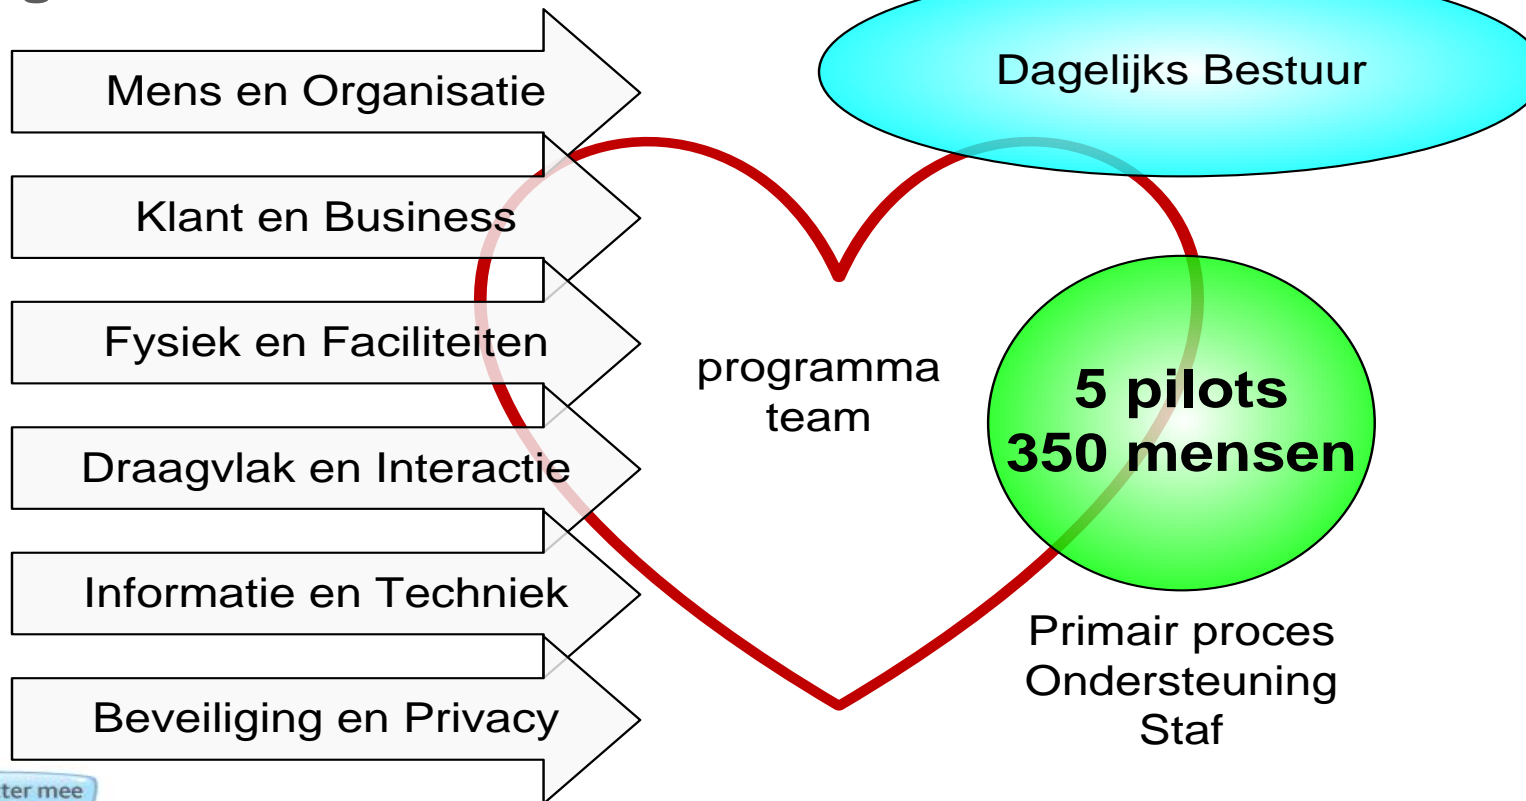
Mens en Organisatie

Klant en Business

Fysiek en Faciliteiten

Draagvlak en Interactie

Informatie en Techniek

Beveiliging en Privacy

Dagelijks Bestuur

programma team

5 pilots
350 mensen

Primair proces
Ondersteuning
Staf

ter mee